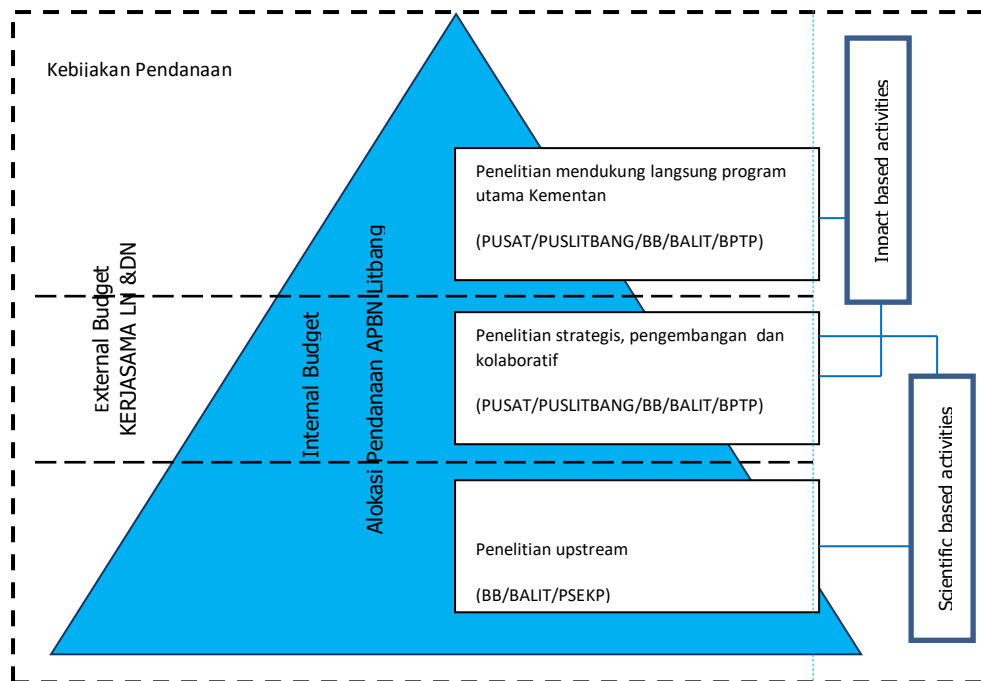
Kebijakan Pendanaan

External Budget
KERJASAMA LN &DN

Internal Budget

Alokasi Pendanaan APBN Litbang

Penelitian mendukung langsung program utama Kementan

(PUSAT/PUSLITBANG/BB/BALIT/BPTP)

Penelitian strategis, pengembangan dan kolaboratif

(PUSAT/PUSLITBANG/BB/BALIT/BPTP)

Penelitian upstream

(BB/BALIT/PSEKP)

Inpact based activities

Scientific based activities